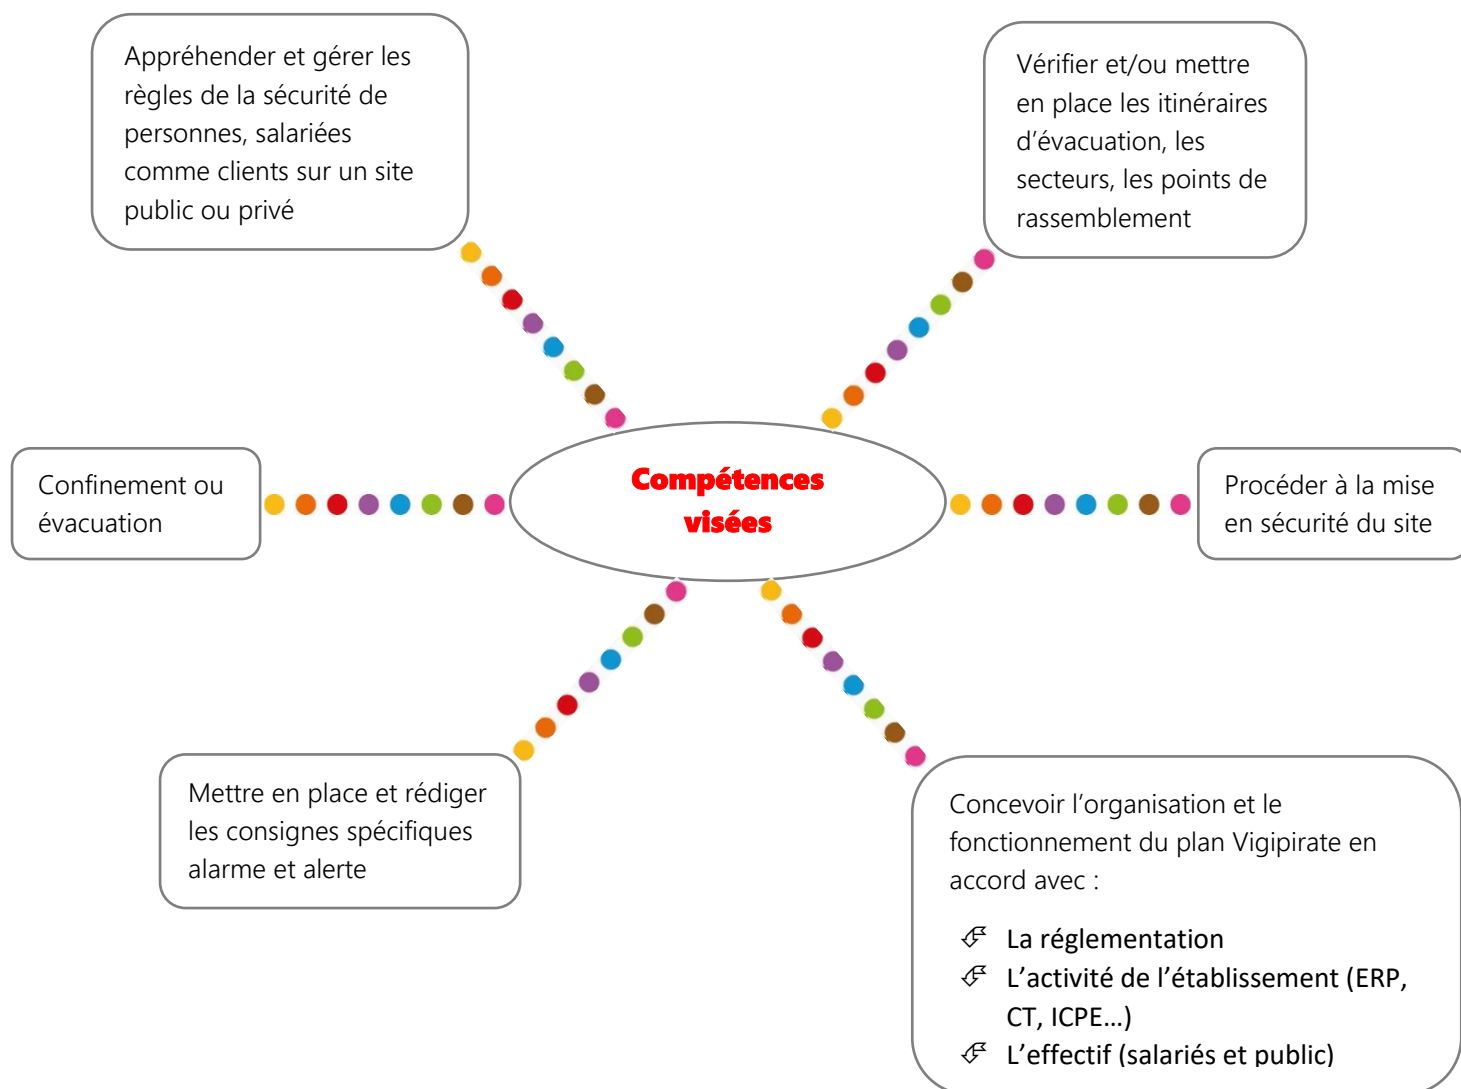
Appréhender et gérer les règles de la sécurité de personnes, salariées comme clients sur un site public ou privé

Vérifier et/ou mettre en place les itinéraires d'évacuation, les secteurs, les points de rassemblement

Confinement ou évacuation

Compétences visées

Procéder à la mise en sécurité du site

Mettre en place et rédiger les consignes spécifiques alarme et alerte

Concevoir l'organisation et le fonctionnement du plan Vigipirate en accord avec :

- La réglementation
- L'activité de l'établissement (ERP, CT, ICPE…)
- L'effectif (salariés et public)